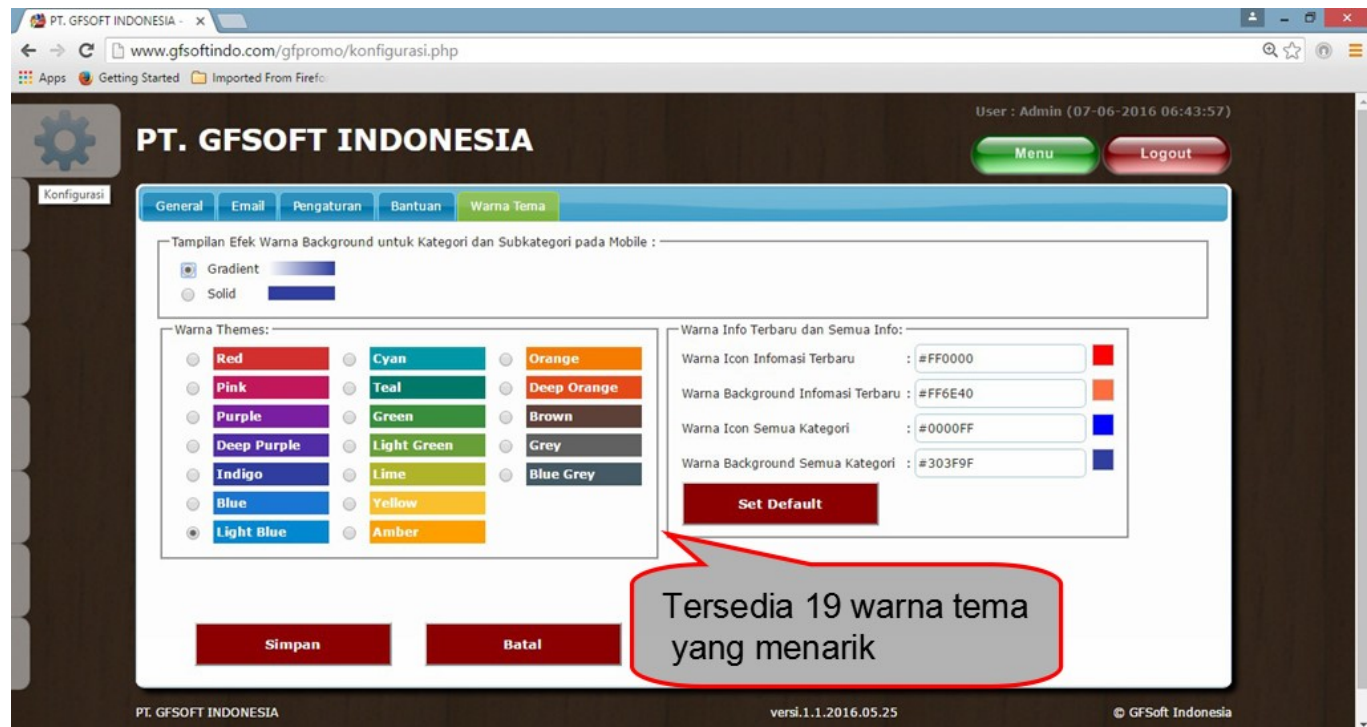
PT. GFSOFT INDONESIA - ×

www.gfsoftindo.com/gfpromo/konfigurasi.php

Apps Getting Started Imported From Firefo

User : Admin (07-06-2016 06:43:57)

PT. GFSOFT INDONESIA

Menu Logout

Konfigurasi

General Email Pengaturan Bantuan Warna Tema

Tampilan Efek Warna Background untuk Kategori dan Subkategori pada Mobile :

Gradient
Solid

Warna Themes:

Red
Pink
Purple
Deep Purple
Indigo
Blue
Light Blue
Cyan
Teal
Green
Light Green
Lime
Yellow
Amber
Orange
Deep Orange
Brown
Grey
Blue Grey

Warna Info Terbaru dan Semua Info:

Warna Icon Infomasi Terbaru : #FF0000
Warna Background Infomasi Terbaru : #FF6E40
Warna Icon Semua Kategori : #0000FF
Warna Background Semua Kategori : #303F9F

Set Default

Tersedia 19 warna tema yang menarik

Simpan Batal

PT. GFSOFT INDONESIA versi.1.1.2016.05.25 © GFSoft Indonesia